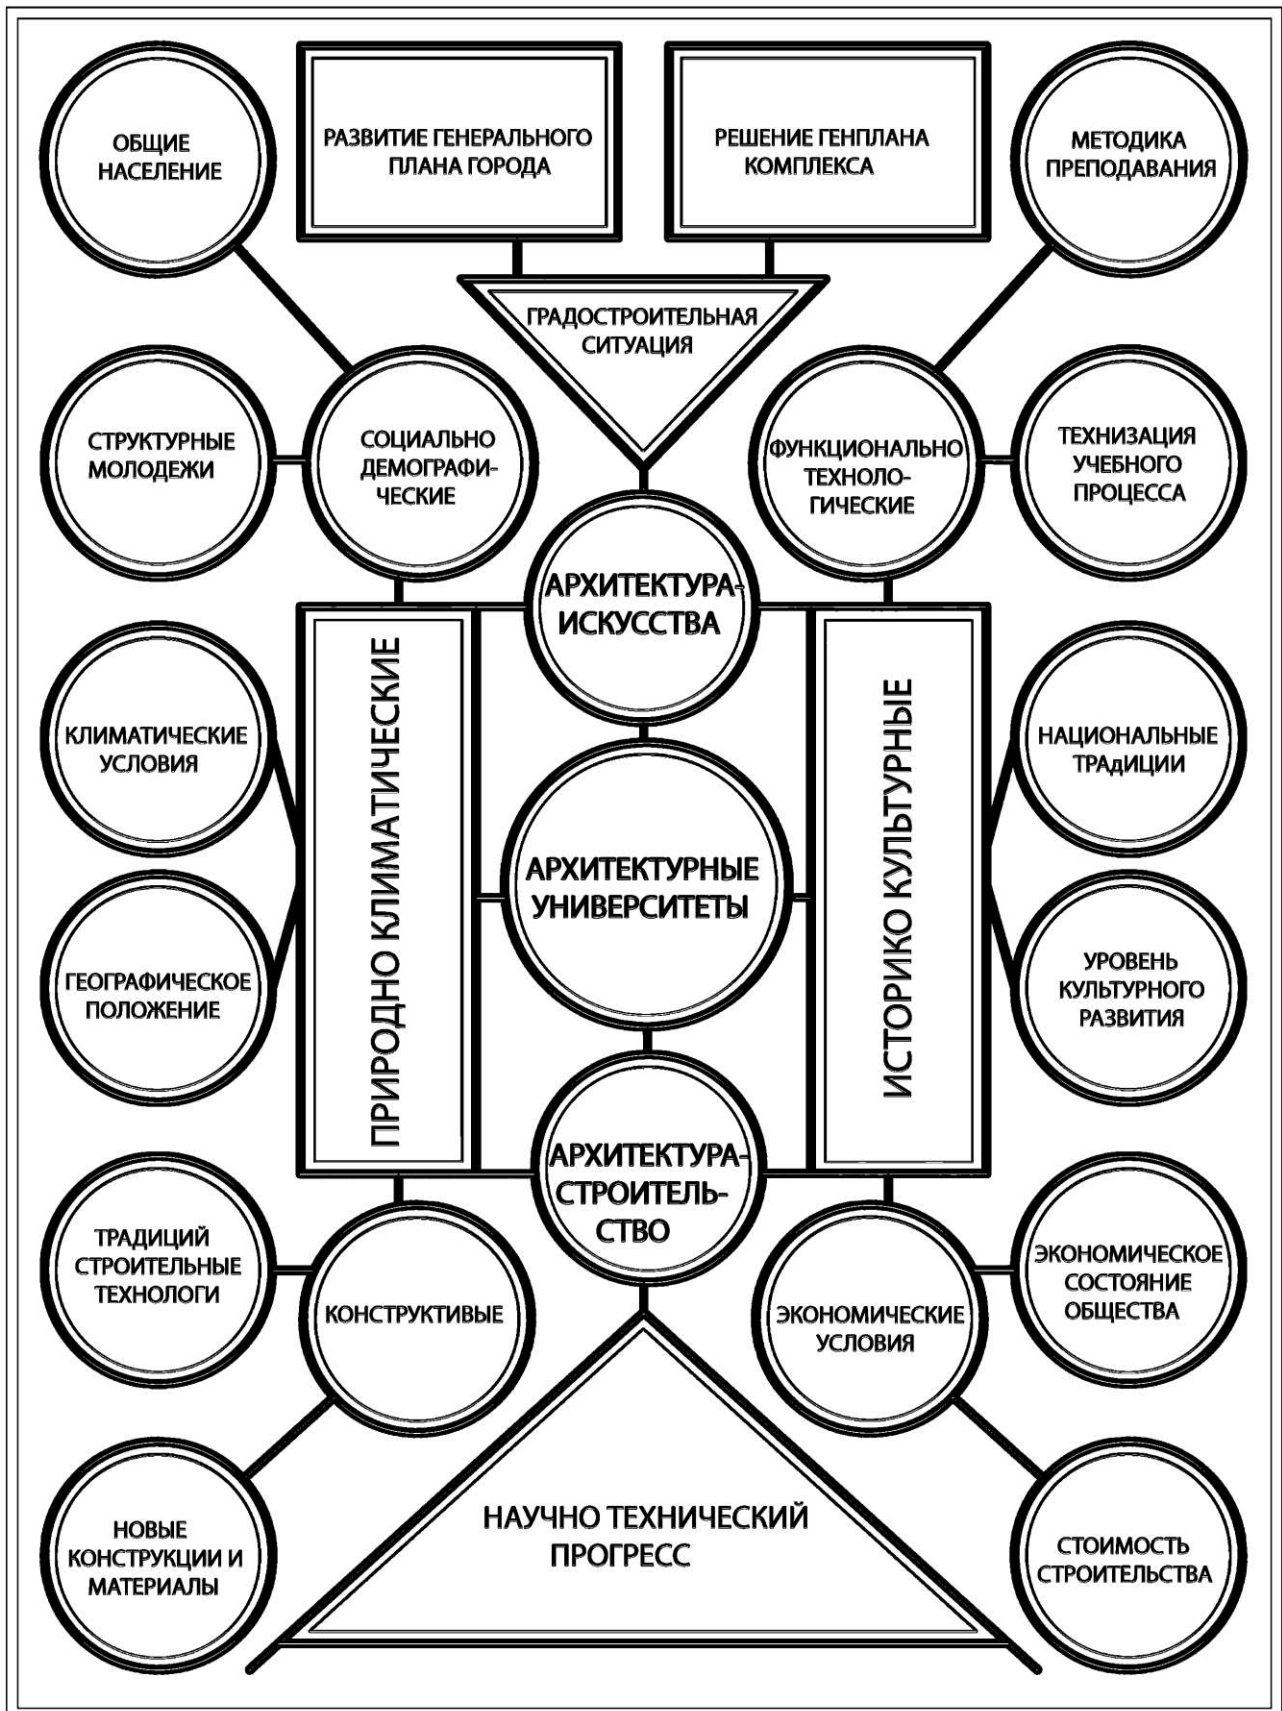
ОБЩИЕ НАСЕЛЕНИЕ

РАЗВИТИЕ ГЕНЕРАЛЬНОГО ПЛАНА ГОРОДА

РЕШЕНИЕ ГЕНПЛАНА КОМПЛЕКСА

МЕТОДИКА ПРЕПОДАВАНИЯ

ГРАДОСТРОИТЕЛЬНАЯ СИТУАЦИЯ

СТРУКТУРНЫЕ МОЛОДЕЖИ

СОЦИАЛЬНО ДЕМОГРАФИЧЕСКИЕ

ФУНКЦИОНАЛЬНО ТЕХНОЛОГИЧЕСКИЕ

ТЕХНИЗАЦИЯ УЧЕБНОГО ПРОЦЕССА

АРХИТЕКТУРА-ИСКУССТВА

ПРИРОДНО КЛИМАТИЧЕСКИЕ

ИСТОРИКО КУЛЬТУРНЫЕ

КЛИМАТИЧЕСКИЕ УСЛОВИЯ

НАЦИОНАЛЬНЫЕ ТРАдИЦИИ

АРХИТЕКТУРНЫЕ УНИВЕРСИТЕТЫ

ГЕОГРАФИЧЕСКОЕ ПОЛОЖЕНИЕ

УРОВЕНЬ КУЛЬТУРНОГО РАЗВИТИЯ

АРХИТЕКТУРА-СТРОИТЕЛЬСТВО

ТРАДИЦИЙ СТРОИТЕЛЬНЫЕ ТЕХНОЛОГИ

КОНСТРУКТИВЫЕ

ЭКОНОМИЧЕСКИЕ УСЛОВИЯ

ЭКОНОМИЧЕСКОЕ СОСТОЯНИЕ ОБЩЕСТВА

НОВЫЕ КОНСТРУКЦИИ И МАТЕРИАЛЫ

НАУЧНО ТЕХНИЧЕСКИЙ ПРОГРЕСС

СТОИМОСТЬ СТРОИТЕЛЬСТВА